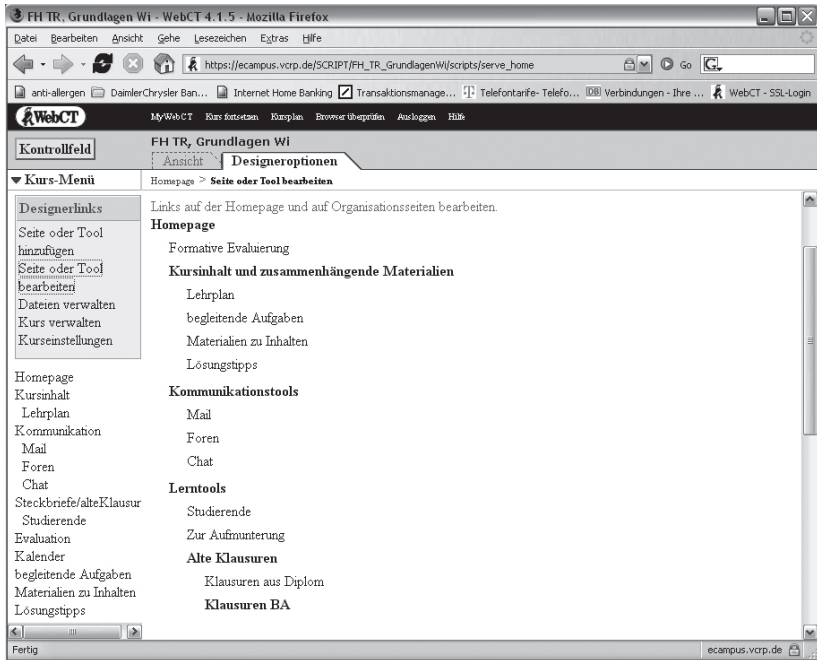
FH TR, Grundlagen Wi - WebCT 4.1.5 - Mozilla Firefox

Datei Bearbeiten Ansicht Gehe Lesezeichen Extras Hilfe

https://ecampus.vcrp.de/SCRIPT/FH_TR_GrundlagenWi/scripts/serve_home

Go

anti-allergen DaimlerChrysler Ban... Internet Home Banking Transaktionsmanage... Telefontarife- Telefo... Verbindungen - Ihre ... WebCT - SSL-Login

WebCT

MyWebCT Kurs fortsetzen Kursplan Browser überprüfen Ausloggen Hilfe

Kontrollfeld

FH TR, Grundlagen Wi

Ansicht Designeroptionen

Kurs-Menü

Homepage > Seite oder Tool bearbeiten

Designerlinks

Seite oder Tool hinzufügen

Seite oder Tool bearbeiten

Dateien verwalten

Kurs verwalten

Kurseinstellungen

Homepage

Kursinhalt

Lehrplan

Kommunikation

Mail

Foren

Chat

Steckbriefe/alteKlausur

Studierende

Evaluation

Kalender

begleitende Aufgaben

Materialien zu Inhalten

Lösungstipps

Links auf der Homepage und auf Organisationsseiten bearbeiten.

Homepage

Formative Evaluierung

Kursinhalt und zusammenhängende Materialien

Lehrplan

begleitende Aufgaben

Materialien zu Inhalten

Lösungstipps

Kommunikationstools

Mail

Foren

Chat

Lerntools

Studierende

Zur Aufmunterung

Alte Klausuren

Klausuren aus Diplom

Klausuren BA

Fertig

ecampus.vcrp.de